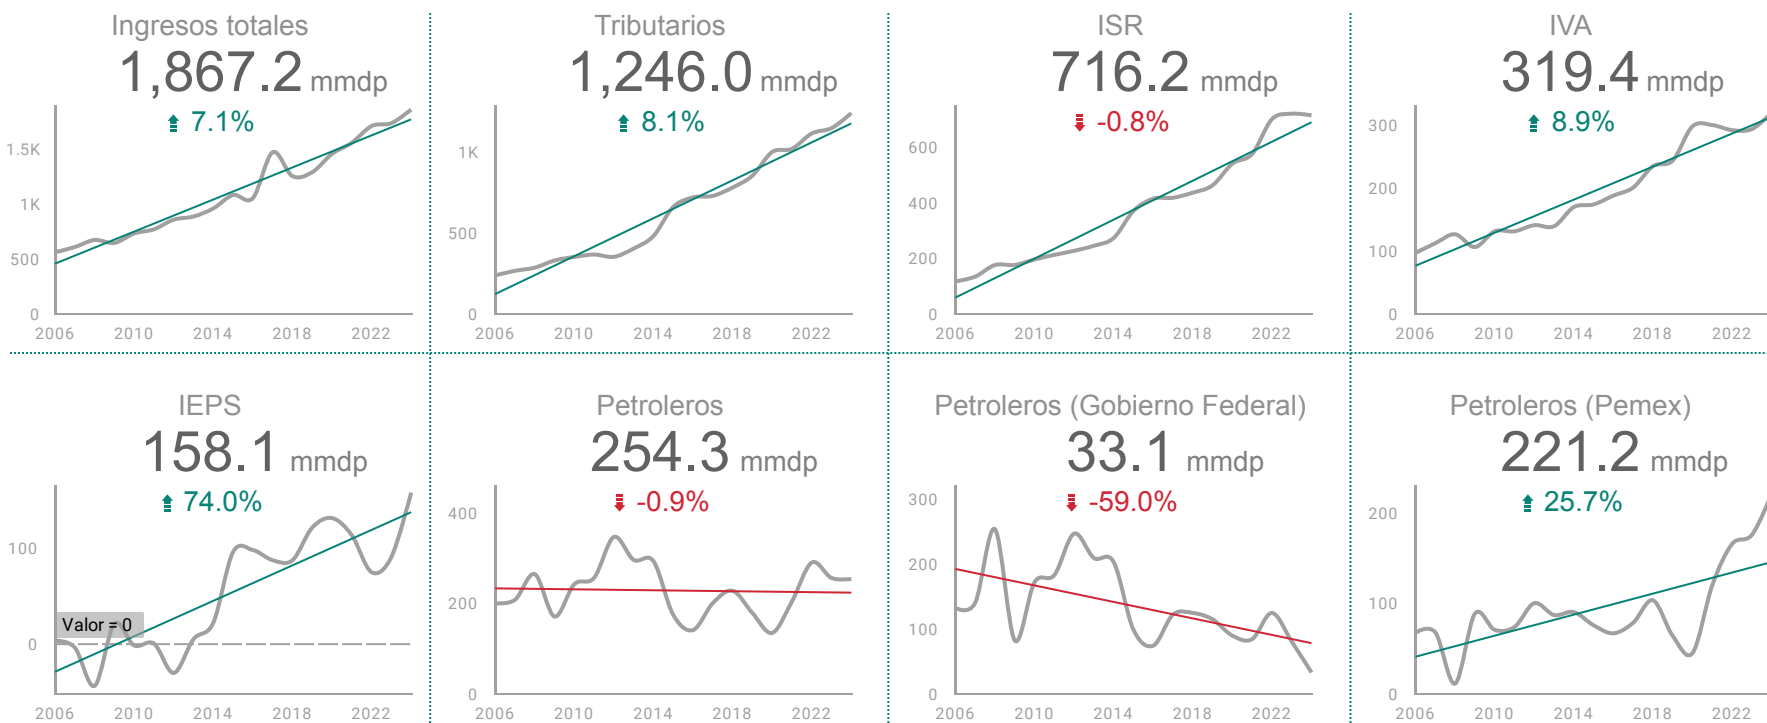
Ingresos totales
1,867.2 mmdp
7.1%
1.5K
1K
500
0
2006 2010 2014 2018 2022

Tributarios
1,246.0 mmdp
8.1%
1K
500
0
2006 2010 2014 2018 2022

ISR
716.2 mmdp
-0.8%
600
400
200
0
2006 2010 2014 2018 2022

IVA
319.4 mmdp
8.9%
300
200
100
0
2006 2010 2014 2018 2022

IEPS
158.1 mmdp
74.0%
100
Valor = 0
0
2006 2010 2014 2018 2022

Petroleros
254.3 mmdp
-0.9%
400
200
0
2006 2010 2014 2018 2022

Petroleros (Gobierno Federal)
33.1 mmdp
-59.0%
300
200
100
0
2006 2010 2014 2018 2022

Petroleros (Pemex)
221.2 mmdp
25.7%
200
100
0
2006 2010 2014 2018 2022